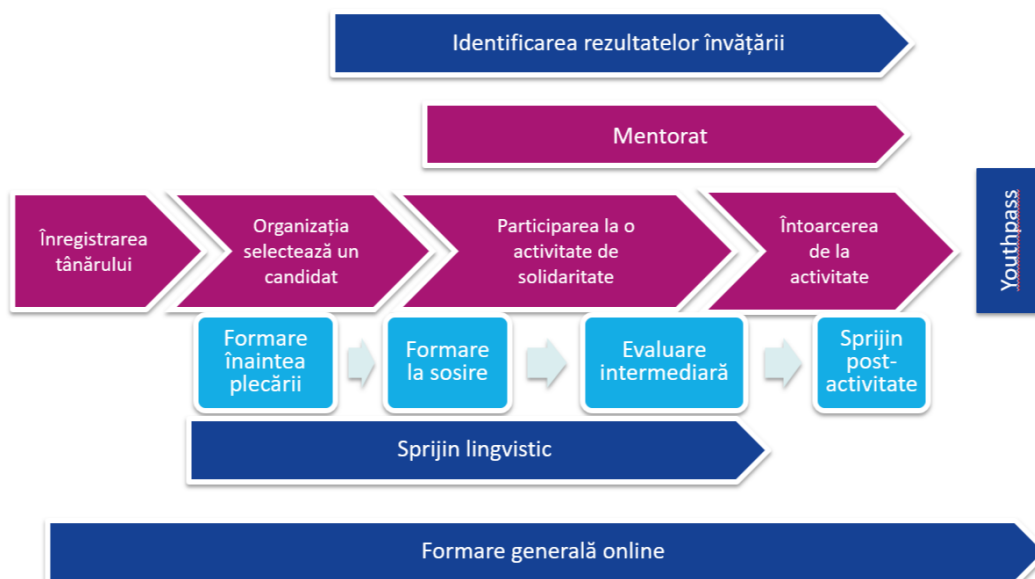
Identificarea rezultatelor învățării

Mentorat

Înregistrarea tânărului

Organizația selectează un candidat

Participarea la o activitate de solidaritate

Întoarcerea de la activitate

Youthpass

Formare înaintea plecării

Formare la sosire

Evaluare intermediară

Sprijin post-activitate

Sprijin lingvistic

Formare generală online